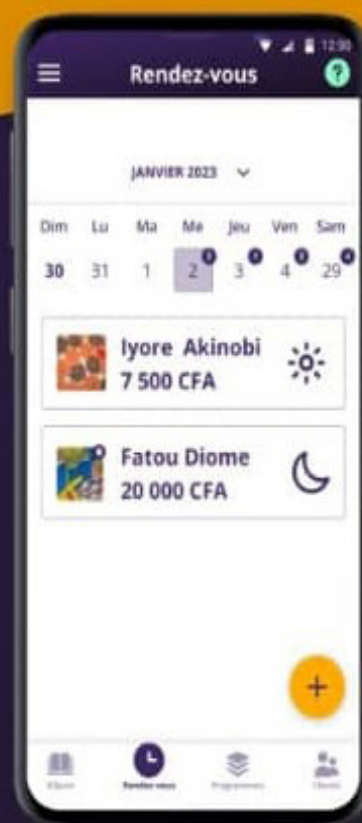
12:30

Rendez-vous

JANVIER 2023

| Dim | Lu | Ma | Me | Jeu | Ven | Sam |
|---|---|---|---|---|---|---|
| 30 | 31 | 1 | 2 | 3 | 4 | 29 |

Iyore Akinobi
7 500 CFA

Fatou Diome
20 000 CFA

+

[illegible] Rendez-vous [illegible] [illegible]